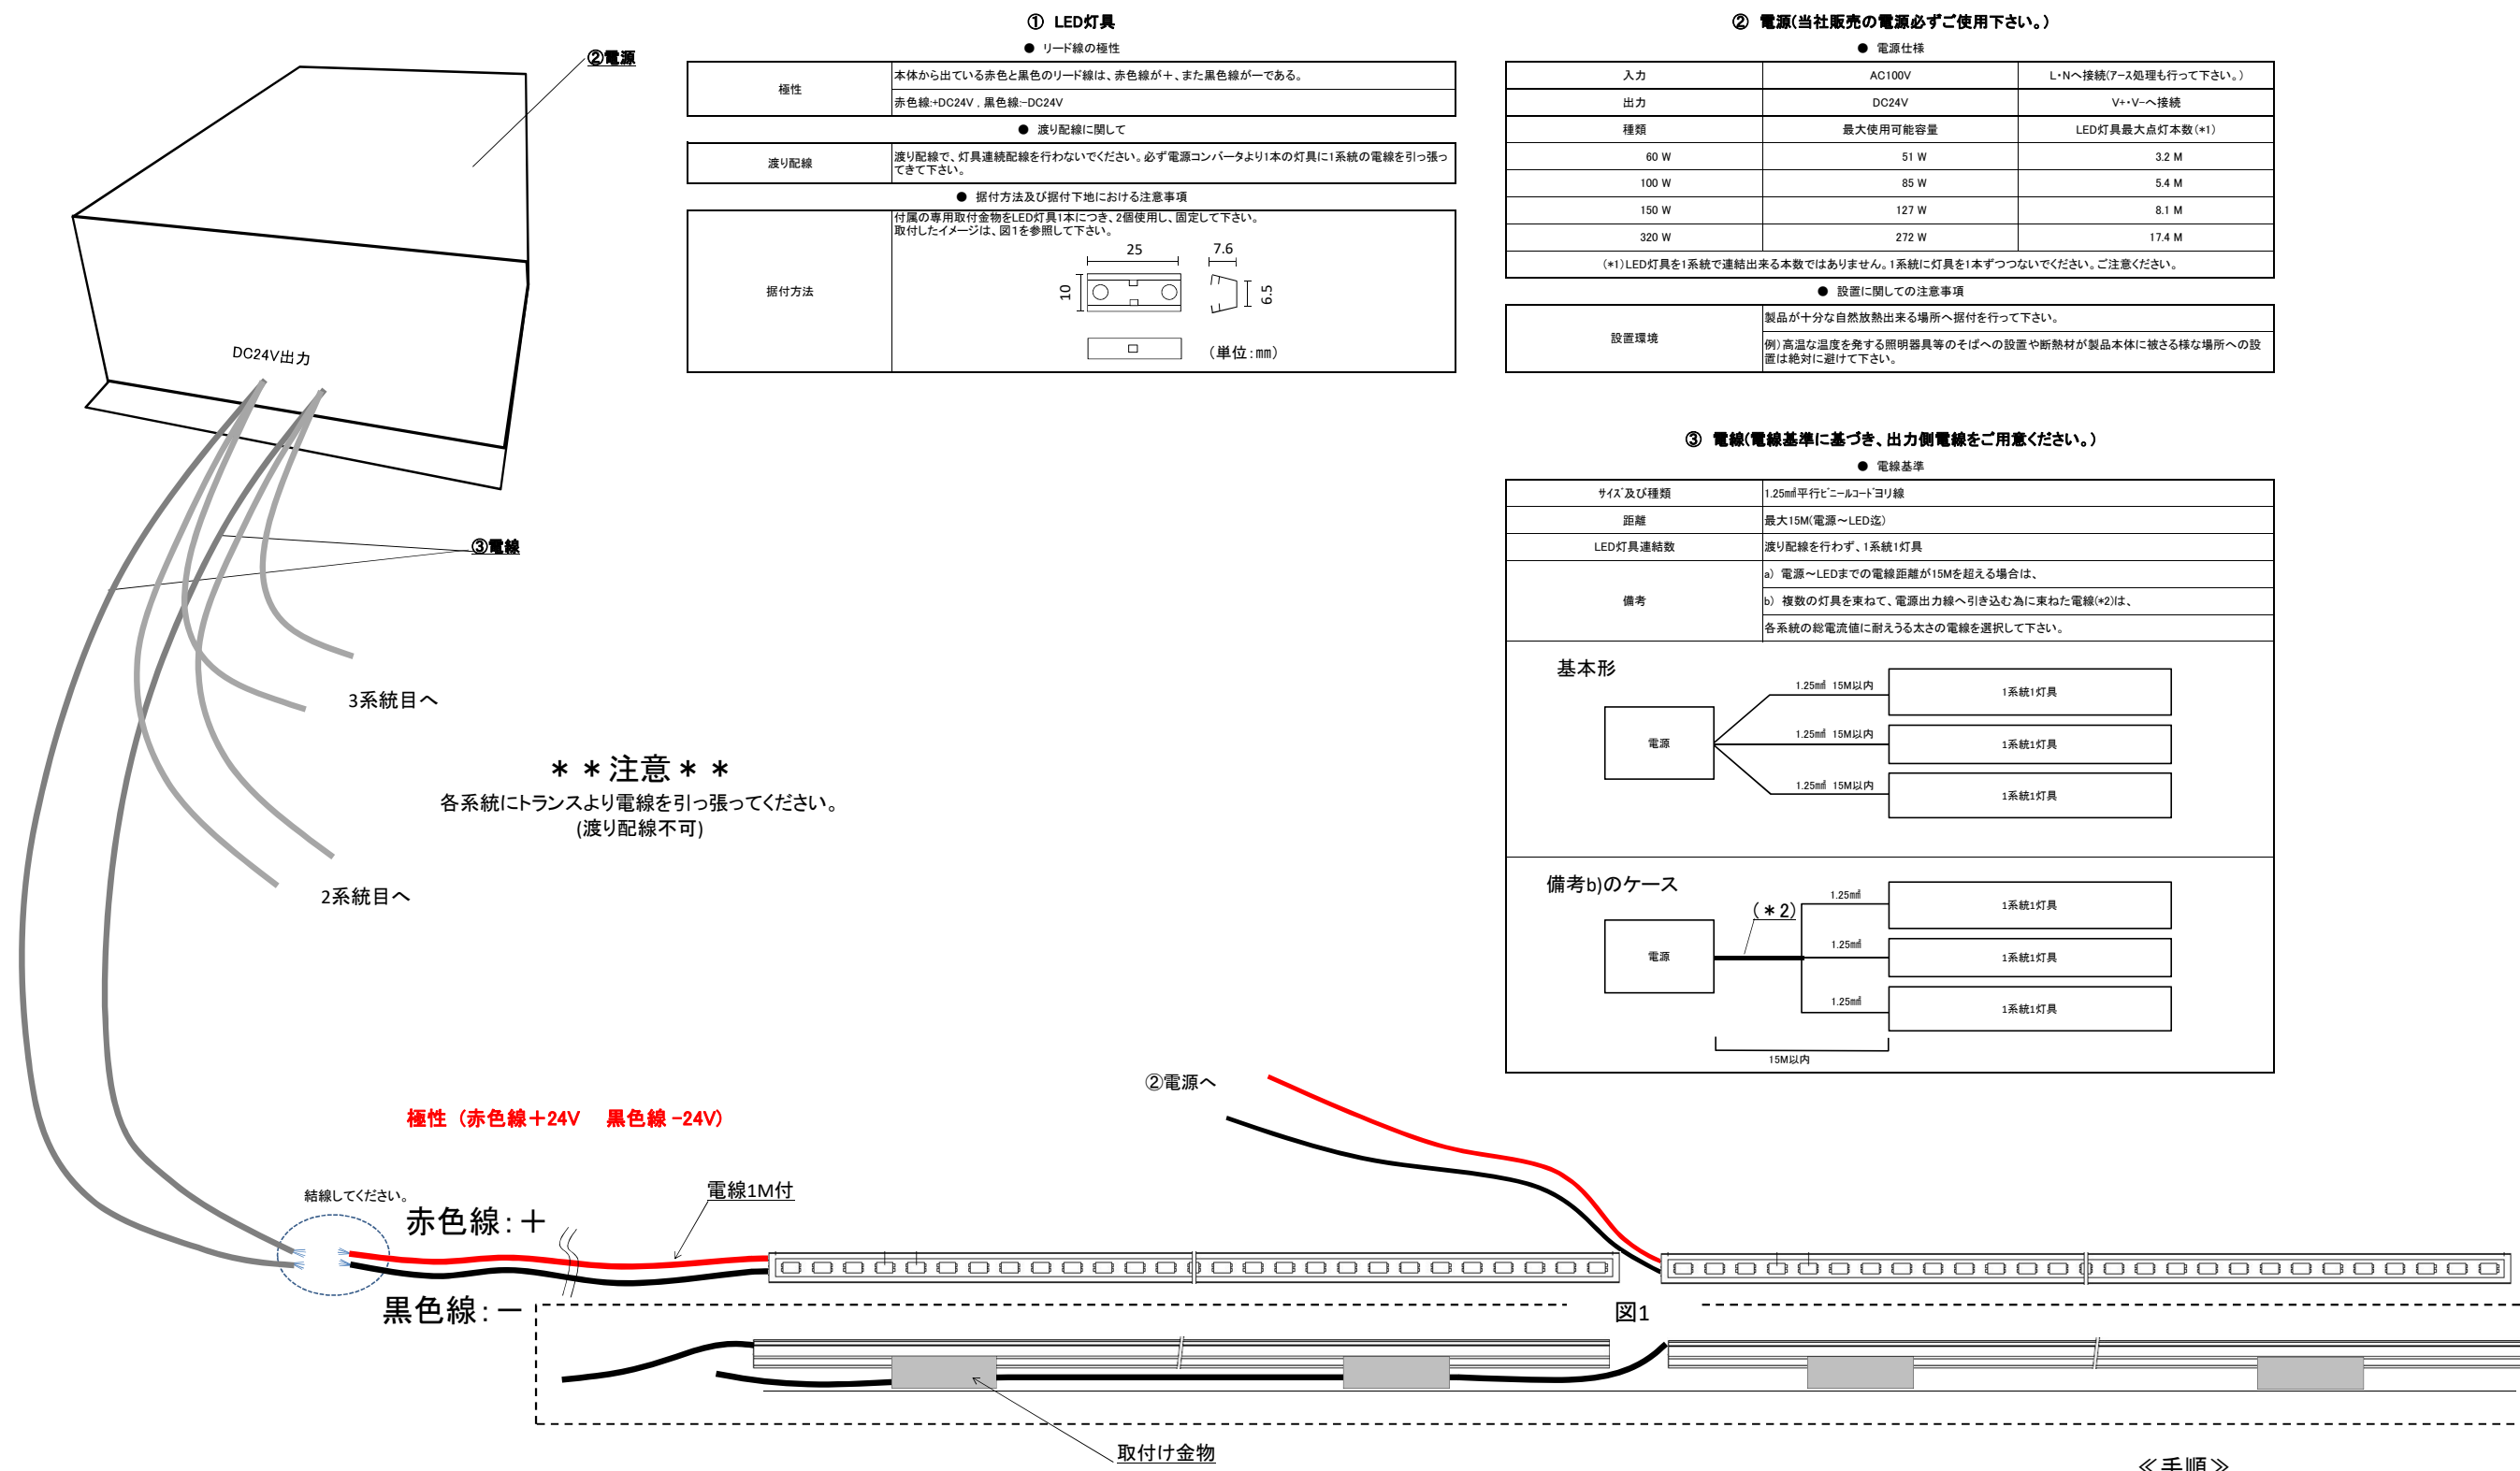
②電源

DC24V出力

③電線

3系統目へ

2系統目へ

＊＊注意＊＊
各系統にトランスより電線を引っ張ってください。
(渡り配線不可)

① LED灯具

● リード線の極性

| 極性 | 本体から出ている赤色と黒色のリード線は、赤色線が＋、また黒色線が－である。 |
|---|---|
| | 赤色線:+DC24V , 黒色線:-DC24V |

● 渡り配線に関して

| 渡り配線 | 渡り配線で、灯具連続配線を行わないでください。必ず電源コンバータより1本の灯具に1系統の電線を引っ張ってきて下さい。 |
|---|---|

● 据付方法及び据付下地における注意事項

| 据付方法 | 付属の専用取付金物をLED灯具1本につき、2個使用し、固定して下さい。取付したイメージは、図1を参照して下さい。 25 7.6 10 6.5 (単位:mm) |
|---|---|

② 電源(当社販売の電源必ずご使用下さい。)

● 電源仕様

| 入力 | AC100V | L・Nへ接続(アース処理も行って下さい。) |
|---|---|---|
| 出力 | DC24V | V+・V-へ接続 |
| 種類 | 最大使用可能容量 | LED灯具最大点灯本数(*1) |
| 60 W | 51 W | 3.2 M |
| 100 W | 85 W | 5.4 M |
| 150 W | 127 W | 8.1 M |
| 320 W | 272 W | 17.4 M |
| (*1)LED灯具を1系統で連結出来る本数ではありません。1系統に灯具を1本ずつつないでください。ご注意ください。 | | |

● 設置に関しての注意事項

| 設置環境 | 製品が十分な自然放熱出来る場所へ据付を行って下さい。 |
|---|---|
| | 例)高温な温度を発する照明器具等のそばへの設置や断熱材が製品本体に被さる様な場所への設置は絶対に避けて下さい。 |

③ 電線(電線基準に基づき、出力側電線をご用意ください。)

● 電線基準

| サイズ及び種類 | 1.25㎟平行ビニールコードヨリ線 |
|---|---|
| 距離 | 最大15M(電源～LED迄) |
| LED灯具連結数 | 渡り配線を行わず、1系統1灯具 |
| 備考 | a) 電源～LEDまでの電線距離が15Mを超える場合は、 |
| | b) 複数の灯具を束ねて、電源出力線へ引き込む為に束ねた電線(*2)は、 |
| | 各系統の総電流値に耐えうる太さの電線を選択して下さい。 |

基本形
電源
1.25㎟ 15M以内
1.25㎟ 15M以内
1.25㎟ 15M以内
1系統1灯具
1系統1灯具
1系統1灯具

備考b)のケース
(＊2)
電源
1.25㎟
1.25㎟
1.25㎟
1系統1灯具
1系統1灯具
1系統1灯具
15M以内

②電源へ

極性（赤色線＋24V　黒色線 -24V）

結線してください。
赤色線:＋
電線1M付
黒色線:－

図1

取付け金物

≪手順≫